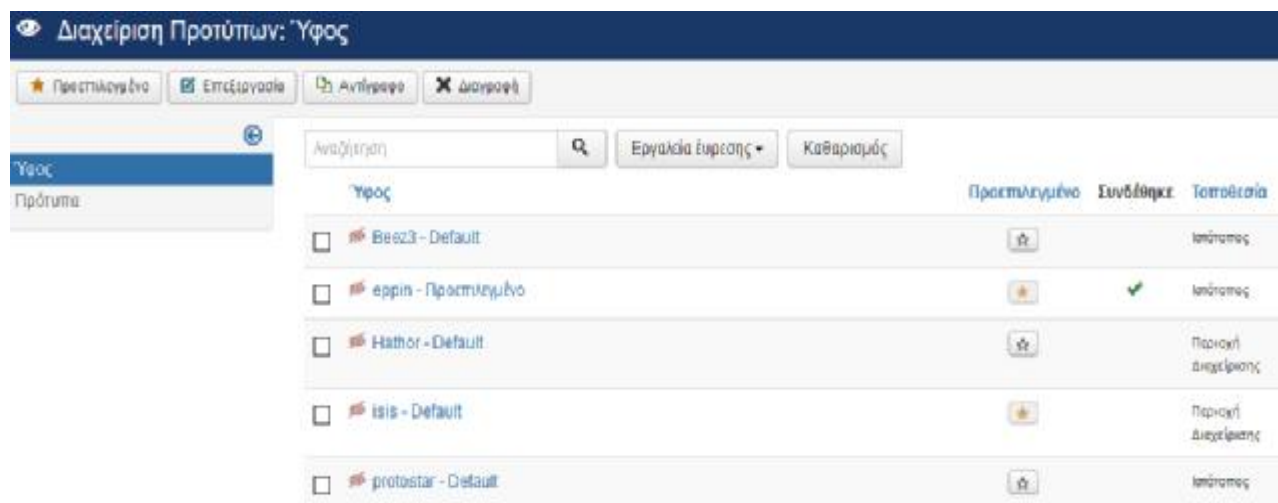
Διαχείριση Προτύπων: Ύφος

Προεπιλεγμένο | Επεξεργασία | Αντίγραφο | Διαγραφή

Ύφος
Πρότυπα

Αναζήτηση | Εργαλεία έυρεσης | Καθαρισμός

| | Ύφος | Προεπιλεγμένο | Συνδέθηκε | Τοποθεσία |
|---|---|---|---|---|
| ☐ | Beez3 - Default | | | Ιστότοπος |
| ☐ | eppin - Προεπιλεγμένο | | ✔ | Ιστότοπος |
| ☐ | Hathor - Default | | | Περιοχή Διαχείρισης |
| ☐ | isis - Default | | | Περιοχή Διαχείρισης |
| ☐ | protostar - Default | | | Ιστότοπος |